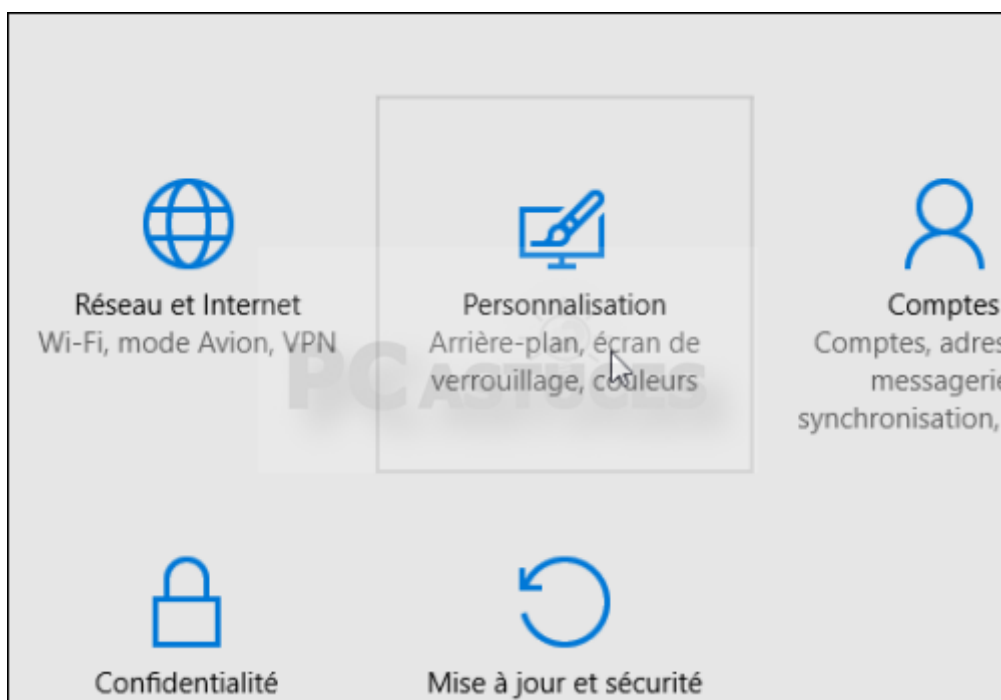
Réseau et Internet
Wi-Fi, mode Avion, VPN

Personnalisation
Arrière-plan, écran de verrouillage, couleurs

Comptes
Comptes, adres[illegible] messagerie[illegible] synchronisation,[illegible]

PC ASTUCES

Confidentialité

Mise à jour et sécurité